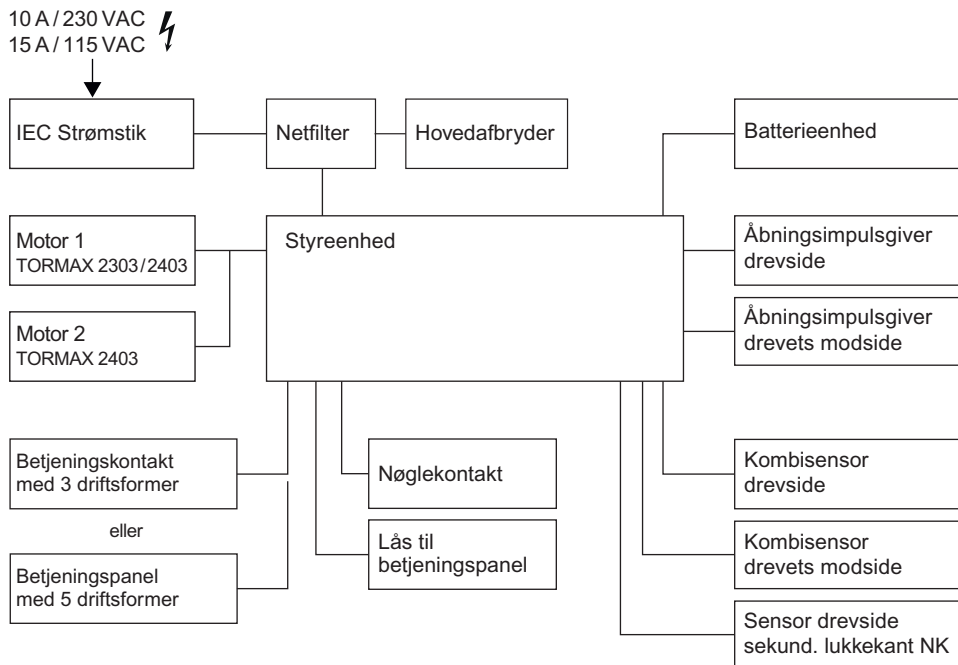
10 A / 230 VAC
15 A / 115 VAC

IEC Strømstik

Netfilter

Hovedafbryder

Batterieenhed

Motor 1
TORMAX 2303/2403

Styreenhed

Åbningsimpulsgiver drevside

Motor 2
TORMAX 2403

Åbningsimpulsgiver drevets modside

Betjeningskontakt med 3 driftsformer

Nøglekontakt

Kombisensor drevside

eller

Betjeningspanel med 5 driftsformer

Lås til betjeningspanel

Kombisensor drevets modside

Sensor drevside sekund. lukkekant NK